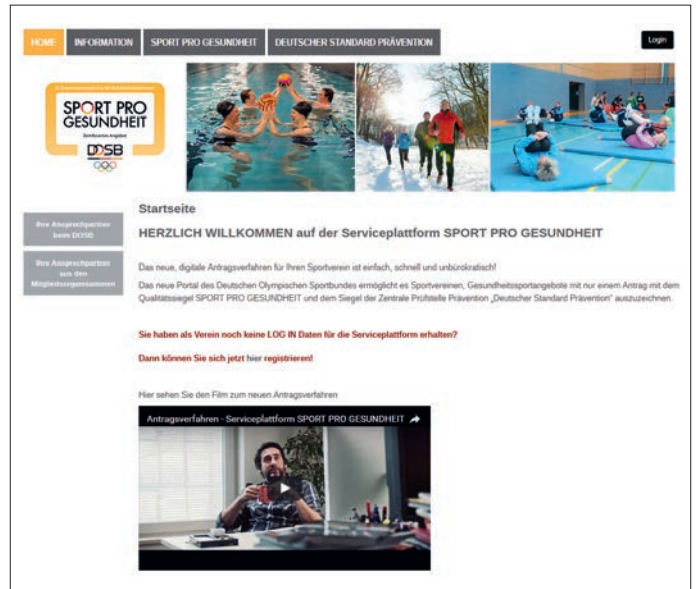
HOME INFORMATION SPORT PRO GESUNDHEIT DEUTSCHER STANDARD PRÄVENTION

Login

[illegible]
SPORT PRO GESUNDHEIT
Zertifiziertes Angebot
DOSB

Ihre Ansprechpartner beim DOSB

Ihre Ansprechpartner aus den Mitgliedsorganisationen

Startseite

HERZLICH WILLKOMMEN auf der Serviceplattform SPORT PRO GESUNDHEIT

Das neue, digitale Antragsverfahren für Ihren Sportverein ist einfach, schnell und unbürokratisch!

Das neue Portal des Deutschen Olympischen Sportbundes ermöglicht es Sportvereinen, Gesundheitssportangebote mit nur einem Antrag mit dem Qualitätssiegel SPORT PRO GESUNDHEIT und dem Siegel der Zentrale Prüfstelle Prävention „Deutscher Standard Prävention" auszuzeichnen.

Sie haben als Verein noch keine LOG IN Daten für die Serviceplattform erhalten?

Dann können Sie sich jetzt hier registrieren!

Hier sehen Sie den Film zum neuen Antragsverfahren

Antragsverfahren - Serviceplattform SPORT PRO GESUNDHEIT